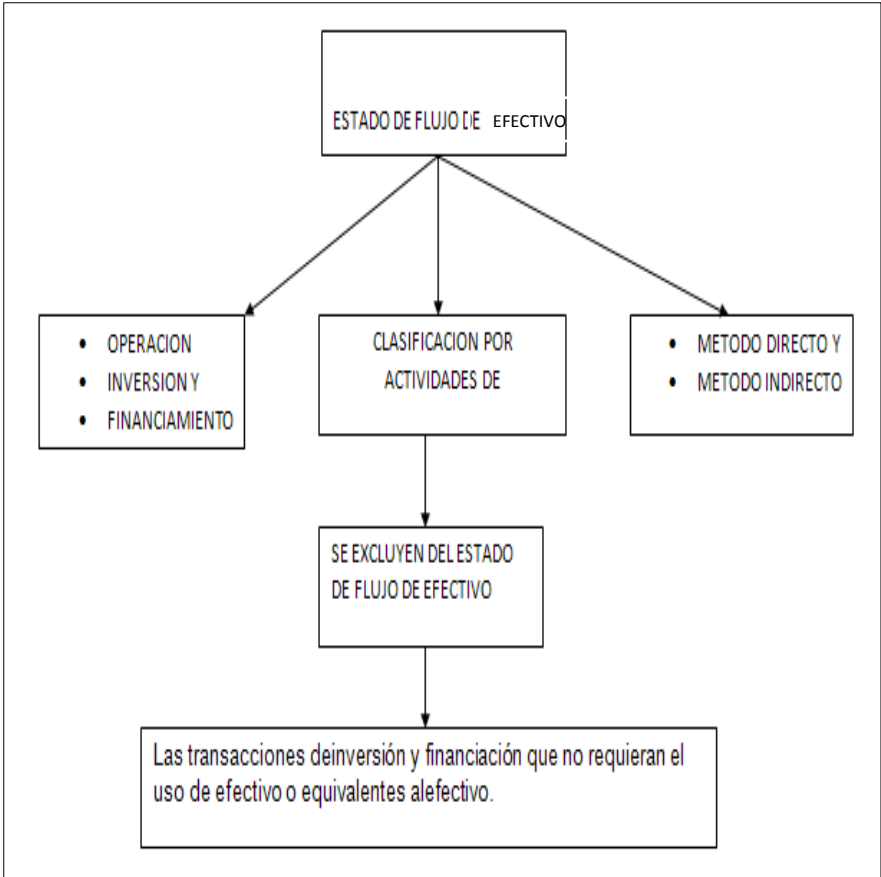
ESTADO DE FLUJO DE EFECTIVO

• OPERACION
• INVERSION Y
• FINANCIAMIENTO

CLASIFICACION POR ACTIVIDADES DE

• METODO DIRECTO Y
• METODO INDIRECTO

SE EXCLUYEN DEL ESTADO DE FLUJO DE EFECTIVO

Las transacciones deinversión y financiación que no requieran el uso de efectivo o equivalentes alefectivo.